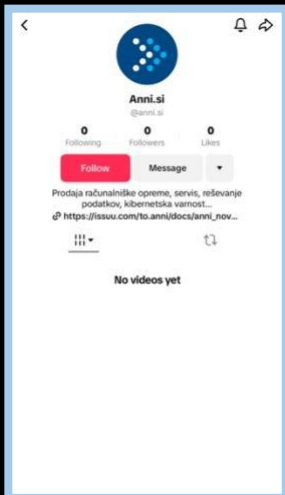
Anni.si
@anni.si

0
Following

0
Followers

0
Likes

Follow

Message

Prodaja računalniške opreme, servis, reševanje podatkov, kibernetska varnost...

https://issuu.com/to.anni/docs/anni_nov...

No videos yet